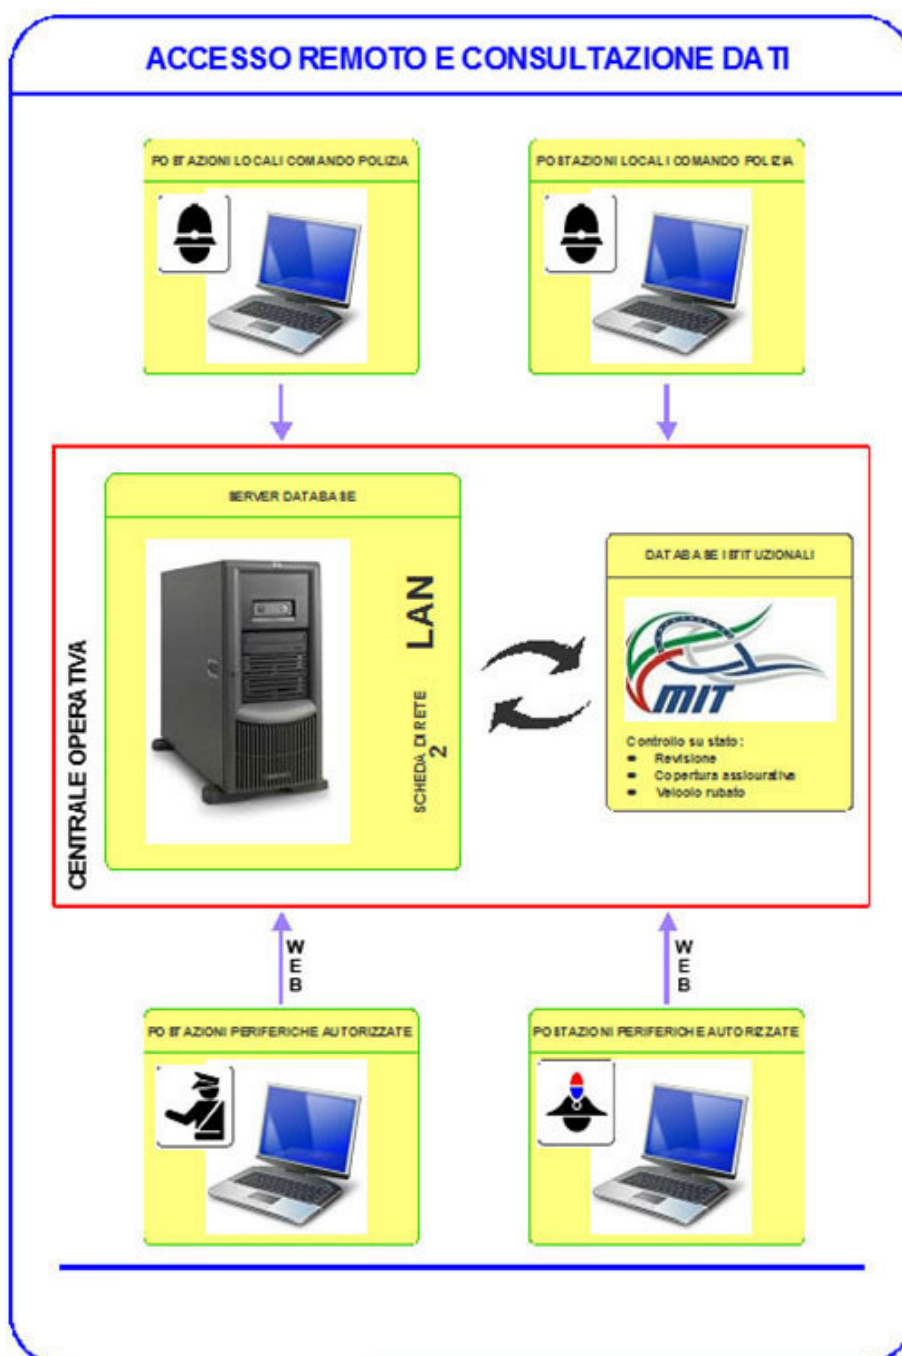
ACCESSO REMOTO E CONSULTAZIONE DATI

POSTAZIONI LOCALI COMANDO POLIZIA

POSTAZIONI LOCALI COMANDO POLIZIA

CENTRALE OPERATIVA

SERVER DATABASE

LAN

SCHEDA DI RETE 2

DATABASE ISTITUZIONALI

MIT

Controllo su stato:
- Revisione
- Copertura assicurativa
- Veicolo rubato

WEB

WEB

POSTAZIONI PERIFERICHE AUTORIZZATE

POSTAZIONI PERIFERICHE AUTORIZZATE